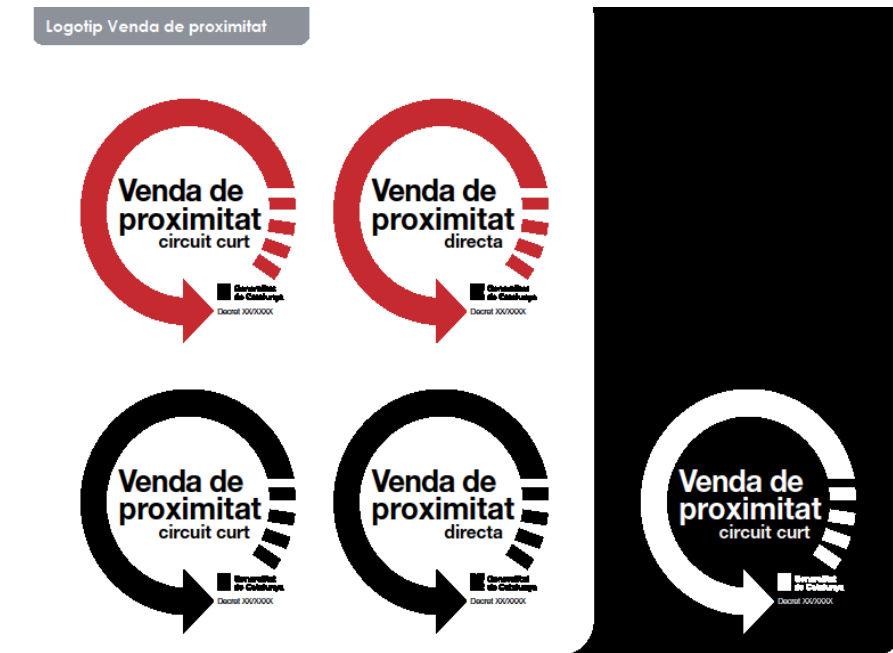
Logotip Venda de proximitat

Venda de proximitat circuit curt
Generalitat de Catalunya
Decret XX/XXXX

Venda de proximitat directa
Generalitat de Catalunya
Decret XX/XXXX

Venda de proximitat circuit curt
Generalitat de Catalunya
Decret XX/XXXX

Venda de proximitat directa
Generalitat de Catalunya
Decret XX/XXXX

Venda de proximitat circuit curt
Generalitat de Catalunya
Decret XX/XXXX